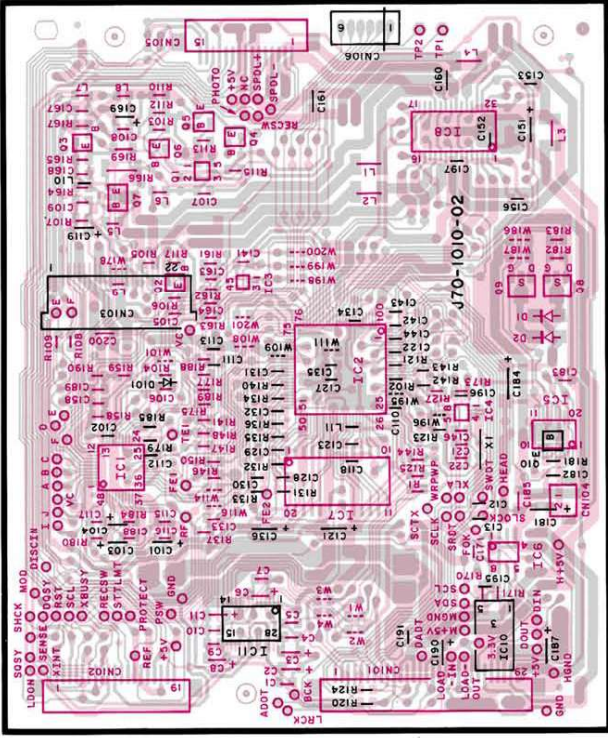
CN105
CN106
TP2
TP1
PHOTO
+5V
NC
SPDL+
SPDL-
RECSW
C161
C160
C133
IC8
C152
C151
L3
C197
C156
L1
L2
J70-1010-02
W186
R183
W187
R182
C167
R167
L7
C169
R112
R110
L8
Q3
C108
R103
Q5
Q4
R165
C168
L10
R169
Q6
R113
R164
R166
L6
R115
C109
C107
R107
L9
C119
R105
R117
R161
C141
W200
W199
W198
W178
R122
C163
IC3
CN103
R162
R106
C105
R163
W201
C134
C143
C142
C144
C122
R121
R109
R108
C200
C113
C111
W109
W111
C135
C127
IC2
R143
R142
R102
R127
C184
C183
IC5
R190
R159
R104
D101
R188
C131
R140
C189
C158
C106
R189
R134
R136
R139
C195
C196
W196
R123
C102
R185
R158
R179
C112
R178
R135
R138
R129
L11
C123
C146
C22
IC1
R150
R146
R132
C128
C118
R125
R5
R181
C182
C185
CN104
C117
R184
C104
C103
C101
R137
R133
C130
R131
IC7
C121
C181
IC6
C116
W114
C136
C110
C113
R180
ABC
DE
F
IJ
VC
PROTECT
PSW
GND
+5V
REF
DISCIN
MOD
SHCK
SENSE
DQSY
RST
SCL
XBUSY
XINT
RECSW
STTLMT
SQSY
LDON
CN102
C8
C11
C9
C10
IC11
C5
C4
C6
C7
W1
W2
W3
R120
R124
CN101
ADDT
LRCK
BCK
DADT
C191
C190
LOAD-IN
LOAD-OUT
SCTX
SCLK
WRPWR
XLA
SWDT
SRDT
HEAD
FOK
SQSA
MGND
M+5V
3.5V
IC10
DOUT
DIN
C187
+5V
HGND
GND
R170
R171
C193
SLOCK
H+5V
C3
C2
C1